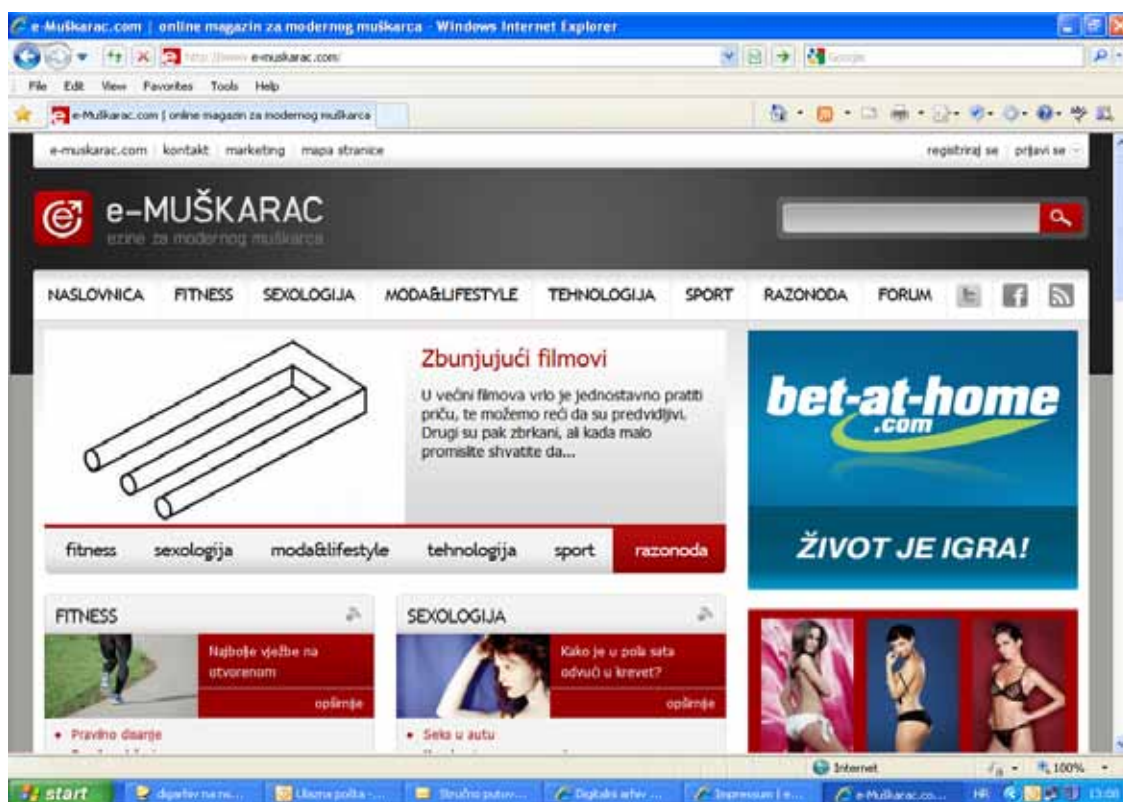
e-Muškarac.com | online magazin za modernog muškarca - Windows Internet Explorer

http://www.e-muskarac.com/

Google

File Edit View Favorites Tools Help

e-Muškarac.com | online magazin za modernog muškarca

e-muskarac.com | kontakt | marketing | mapa stranice

registriraj se | prijavi se

e-MUŠKARAC
ezine za modernog muškarca

NASLOVNICA FITNESS SEXOLOGIJA MODA&LIFESTYLE TEHNOLOGIJA SPORT RAZONODA FORUM

Zbunjujući filmovi

U većini filmova vrlo je jednostavno pratiti priču, te možemo reći da su predvidljivi. Drugi su pak zbrkani, ali kada malo promislite shvatite da...

fitness sexologija moda&lifestyle tehnologija sport razonoda

bet-at-home .com

ŽIVOT JE IGRA!

FITNESS

Najbolje vježbe na otvorenom

opširnije

• Pravilno disanje

SEXOLOGIJA

Kako je u pola sata odvući u krevet?

opširnije

• Seks u autu

Internet

100%

start

digafev na ne...

Ulazna pošta -...

Stručno putov...

Digitalni arhiv ...

Impressum | e...

e-Muškarac.co...

HR

13:08